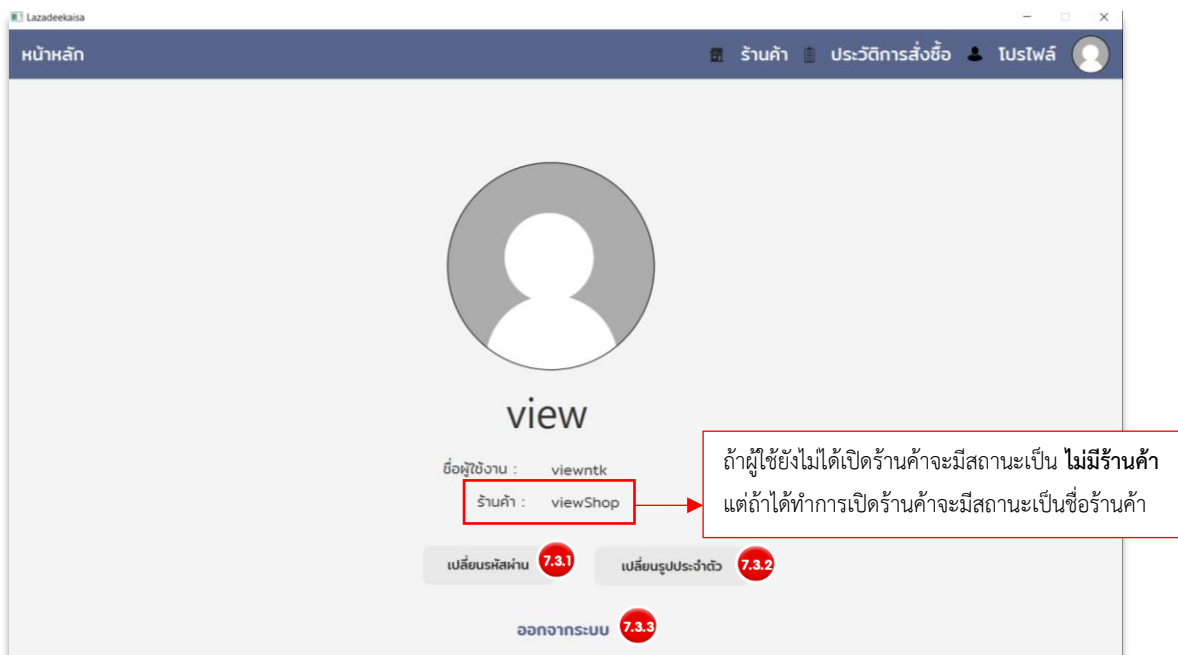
Lazadeekaisa

หน้าหลัก

ร้านค้า ประวัติการสั่งซื้อ โปรไฟล์

view

ชื่อผู้ใช้งาน : viewntk

ร้านค้า : viewShop

ถ้าผู้ใช้ยังไม่ได้เปิดร้านค้าจะมีสถานะเป็น **ไม่มีร้านค้า** แต่ถ้าได้ทำการเปิดร้านค้าจะมีสถานะเป็นชื่อร้านค้า

เปลี่ยนรหัสผ่าน 7.3.1

เปลี่ยนรูปประจำตัว 7.3.2

ออกจากระบบ 7.3.3